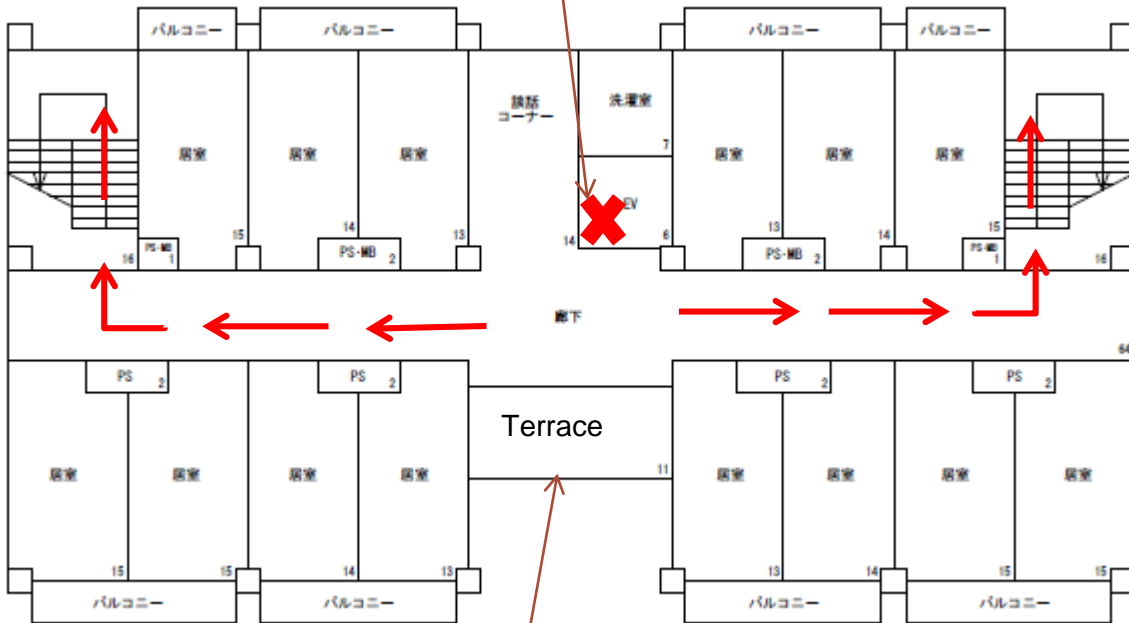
バルコニー
バルコニー
バルコニー
バルコニー

談話
コーナー
洗濯室
7

居室
居室
居室
居室
居室
居室

EV
14
6
15
14
13
13
14
15
16
PS-MB
1
PS-MB
2
PS-MB
2
PS-MB
1
16

廊下
64

PS
2
PS
2
PS
2
PS
2

Terrace
11

居室
居室
居室
居室
居室
居室
居室
居室

15
15
14
13
13
14
15
15

バルコニー
バルコニー
バルコニー
バルコニー